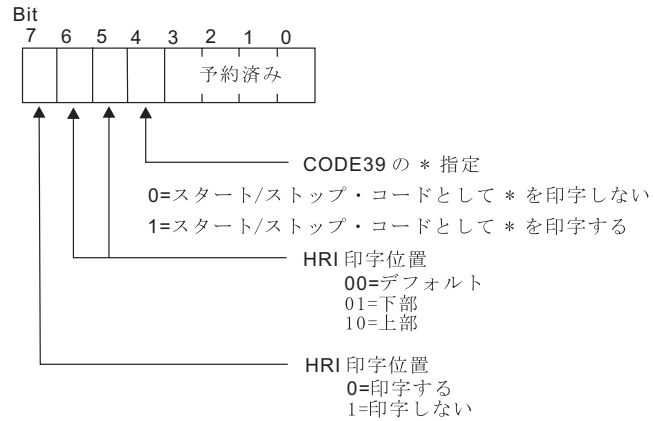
Bit
7 6 5 4 3 2 1 0

予約済み

CODE39の * 指定

0=スタート/ストップ・コードとして * を印字しない

1=スタート/ストップ・コードとして * を印字する

HRI 印字位置
00=デフォルト
01=下部
10=上部

HRI 印字位置
0=印字する
1=印字しない